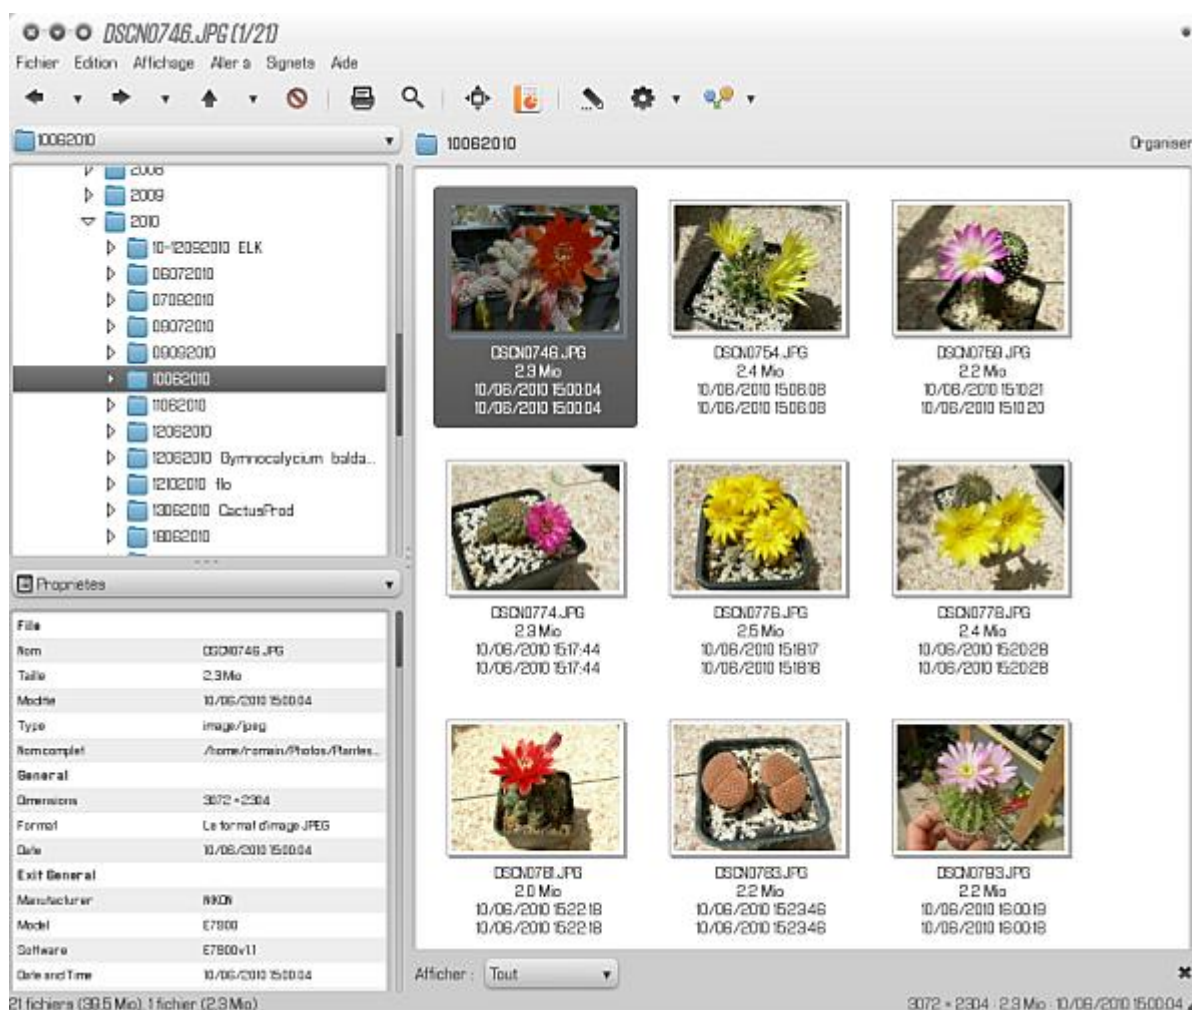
DSCN0746.JPG (1/21)

Fichier Edition Affichage Aller à Signets Aide

10062010

10062010

Organiser

2008
2009
2010
10-12092010 ELK
06072010
07092010
08072010
09092010
10062010
11062010
12062010
12062010 Gymnocalycium balda...
12102010 flo
13062010 CactusProd
18062010

Proprietes

| File | |
|---|---|
| Nom | DSCN0746.JPG |
| Taille | 2.3 Mio |
| Modifié | 10/06/2010 15:00:04 |
| Type | image/jpeg |
| Nom complet | /home/romain/Photos/Plantes... |
| General | |
| Dimensions | 3072 × 2304 |
| Format | Le format d'image JPEG |
| Date | 10/06/2010 15:00:04 |
| Exif General | |
| Manufacturer | NIKON |
| Model | E7900 |
| Software | E7900v1.1 |
| Date and Time | 10/06/2010 15:00:04 |

DSCN0746.JPG
2.3 Mio
10/06/2010 15:00:04
10/06/2010 15:00:04

DSCN0754.JPG
2.4 Mio
10/06/2010 15:06:08
10/06/2010 15:06:08

DSCN0759.JPG
2.2 Mio
10/06/2010 15:10:21
10/06/2010 15:10:20

DSCN0774.JPG
2.3 Mio
10/06/2010 15:17:44
10/06/2010 15:17:44

DSCN0776.JPG
2.5 Mio
10/06/2010 15:18:17
10/06/2010 15:18:16

DSCN0778.JPG
2.4 Mio
10/06/2010 15:20:28
10/06/2010 15:20:28

DSCN0781.JPG
2.0 Mio
10/06/2010 15:22:18
10/06/2010 15:22:18

DSCN0783.JPG
2.2 Mio
10/06/2010 15:23:46
10/06/2010 15:23:46

DSCN0793.JPG
2.2 Mio
10/06/2010 16:00:19
10/06/2010 16:00:18

Afficher : Tout

21 fichiers (39.5 Mio) 1 fichier (2.3 Mio)

3072 × 2304 : 2.3 Mio : 10/06/2010 15:00:04